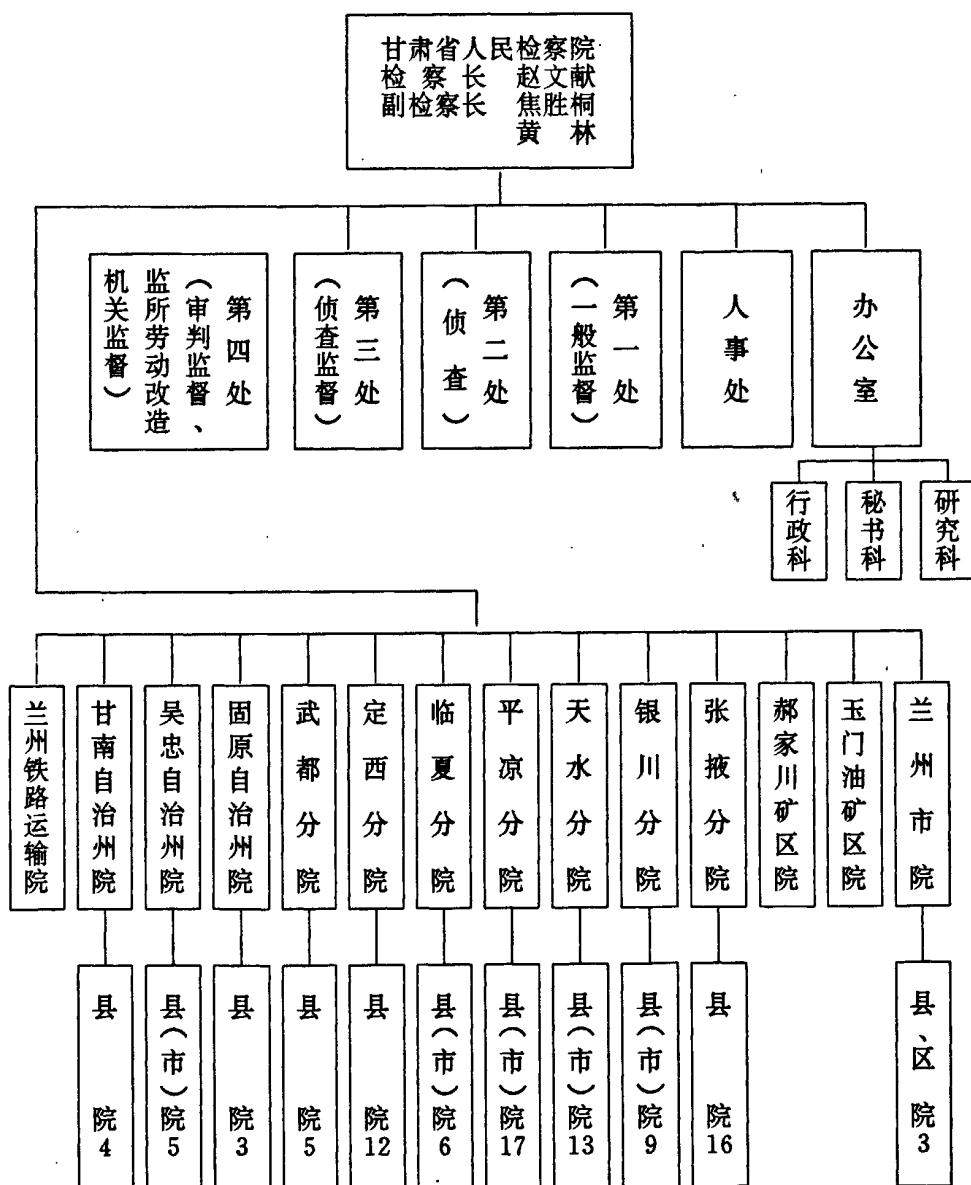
甘肃省人民检察院
检察长 赵文献
副检察长 焦胜桐
黄林

第四处（审判监督、监所劳动改造机关监督）

第三处（侦查监督）

第二处（侦查）

第一处（一般监督）

人事处

办公室

行政科

秘书科

研究科

兰州铁路运输院

甘南自治州院

吴忠自治州院

固原自治州院

武都分院

定西分院

临夏分院

平凉分院

天水分院

银川分院

张掖分院

郝家川矿区院

玉门油矿区院

兰州市院

县院 4

县（市）院 5

县院 3

县院 5

县院 12

县（市）院 6

县（市）院 17

县（市）院 13

县（市）院 9

县院 16

县、区院 3